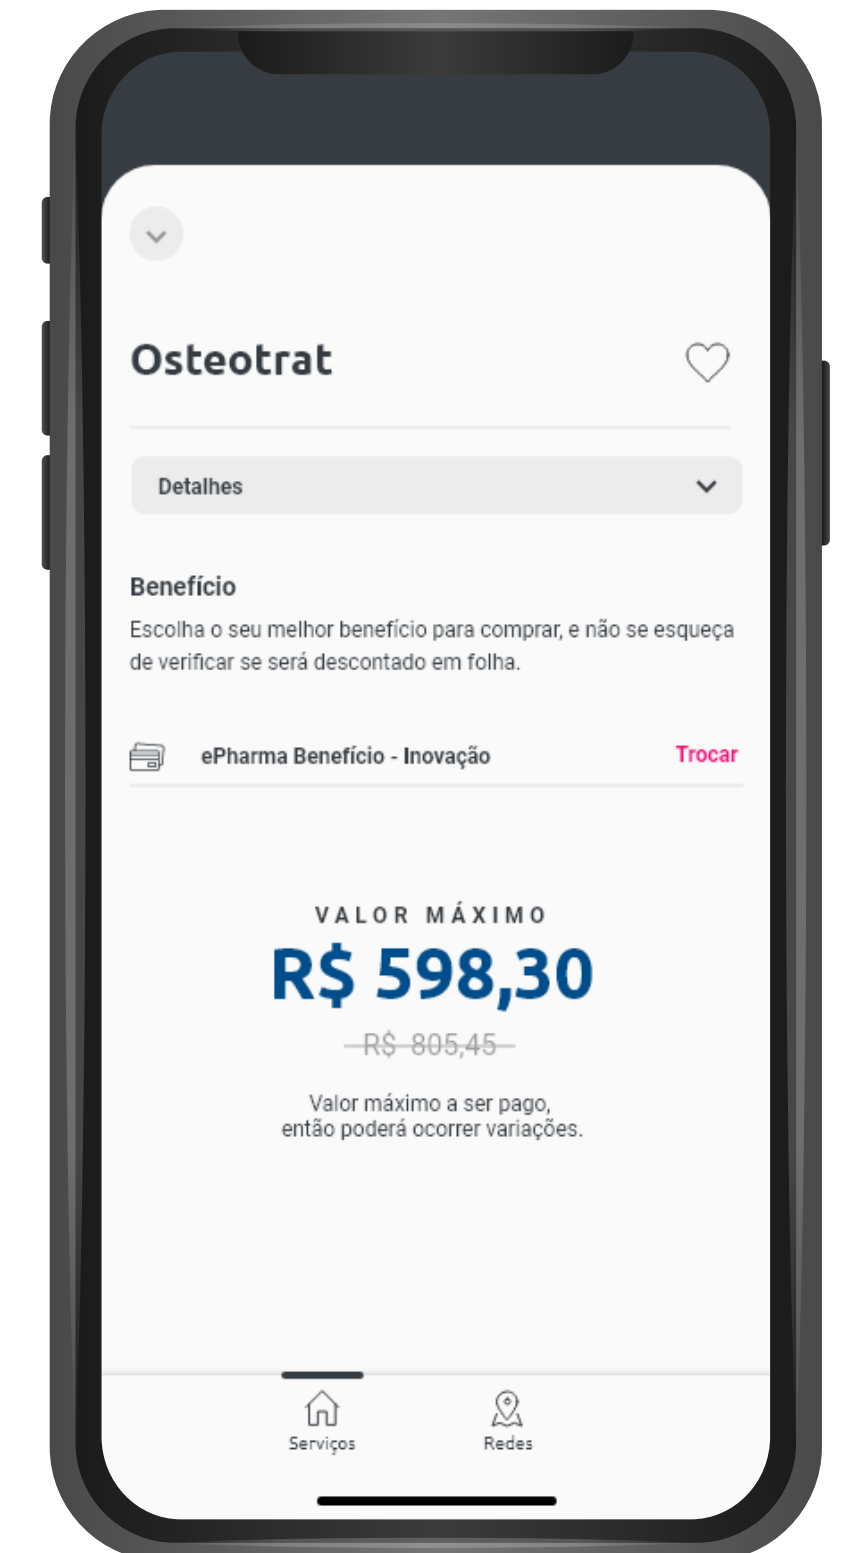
Osteotrat

Detalhes

Benefício

Escolha o seu melhor benefício para comprar, e não se esqueça de verificar se será descontado em folha.

ePharma Benefício - Inovação

Trocar

VALOR MÁXIMO

R$ 598,30

~~R$ 805,45~~

Valor máximo a ser pago, então poderá ocorrer variações.

Serviços

Redes